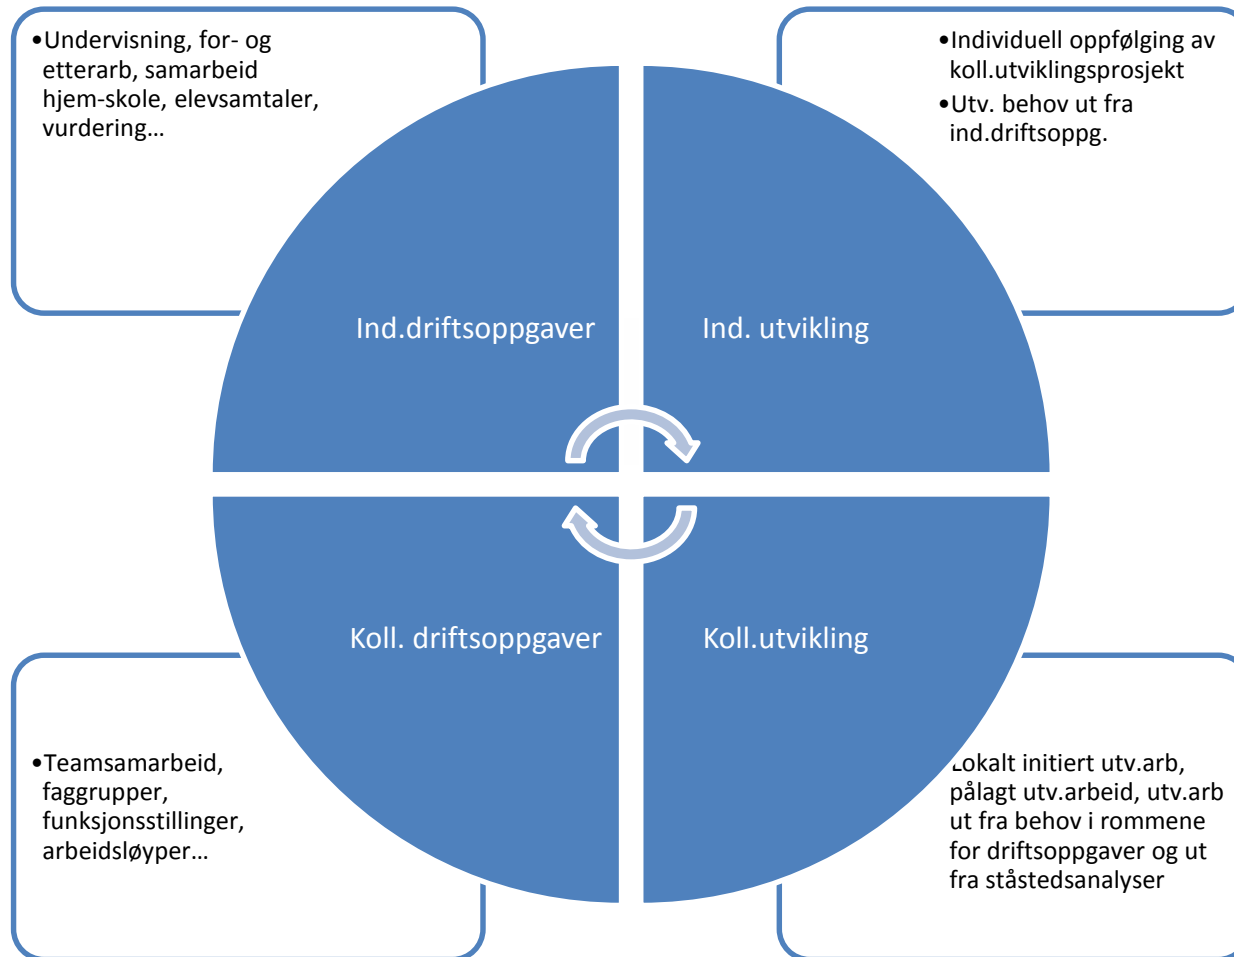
•Undervisning, for- og etterarb, samarbeid hjem-skole, elevsamtaler, vurdering…

•Individuell oppfølging av koll.utviklingsprosjekt
•Utv. behov ut fra ind.driftsoppg.

Ind.driftsoppgaver

Ind. utvikling

Koll. driftsoppgaver

Koll.utvikling

•Teamsamarbeid, faggrupper, funksjonsstillinger, arbeidsløyper…

Lokalt initiert utv.arb, pålagt utv.arbeid, utv.arb ut fra behov i rommene for driftsoppgaver og ut fra ståstedsanalyser